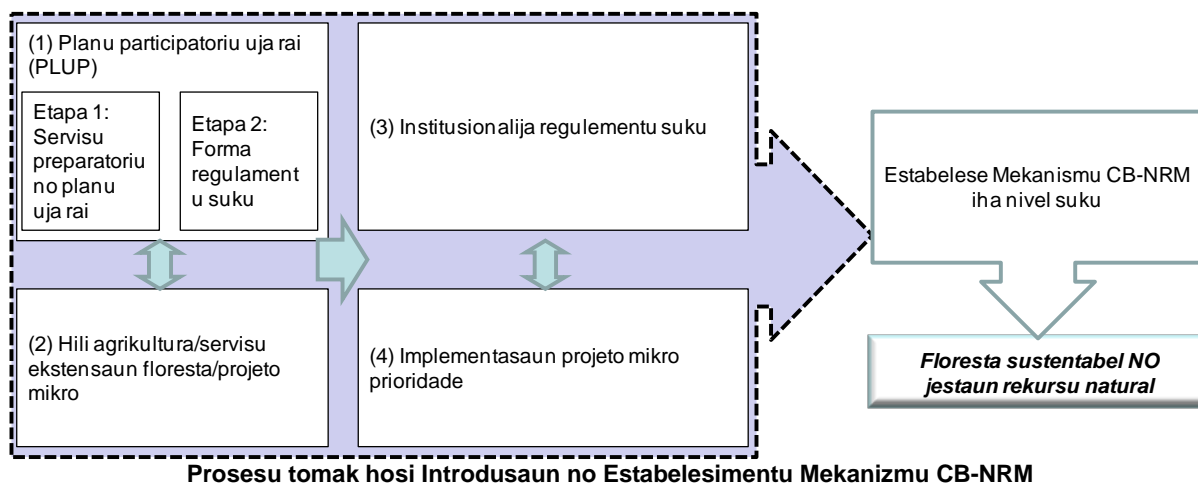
(1) Planu participatoriu uja rai (PLUP)

Etapa 1: Servisu preparatoriu no planu uja rai

Etapa 2: Forma regulament u suku

(2) Hili agrikultura/servisu ekstensaun floresta/projeto mikro

(3) Institusionalija regulementu suku

(4) Implementasaun projeto mikro prioridade

Estabelese Mekanismu CB-NRM iha nivel suku

*Floresta sustentabel NO jestaun rekursu natural*

**Prosesu tomak hosi Introdusaun no Estabelesimentu Mekanizmu CB-NRM**